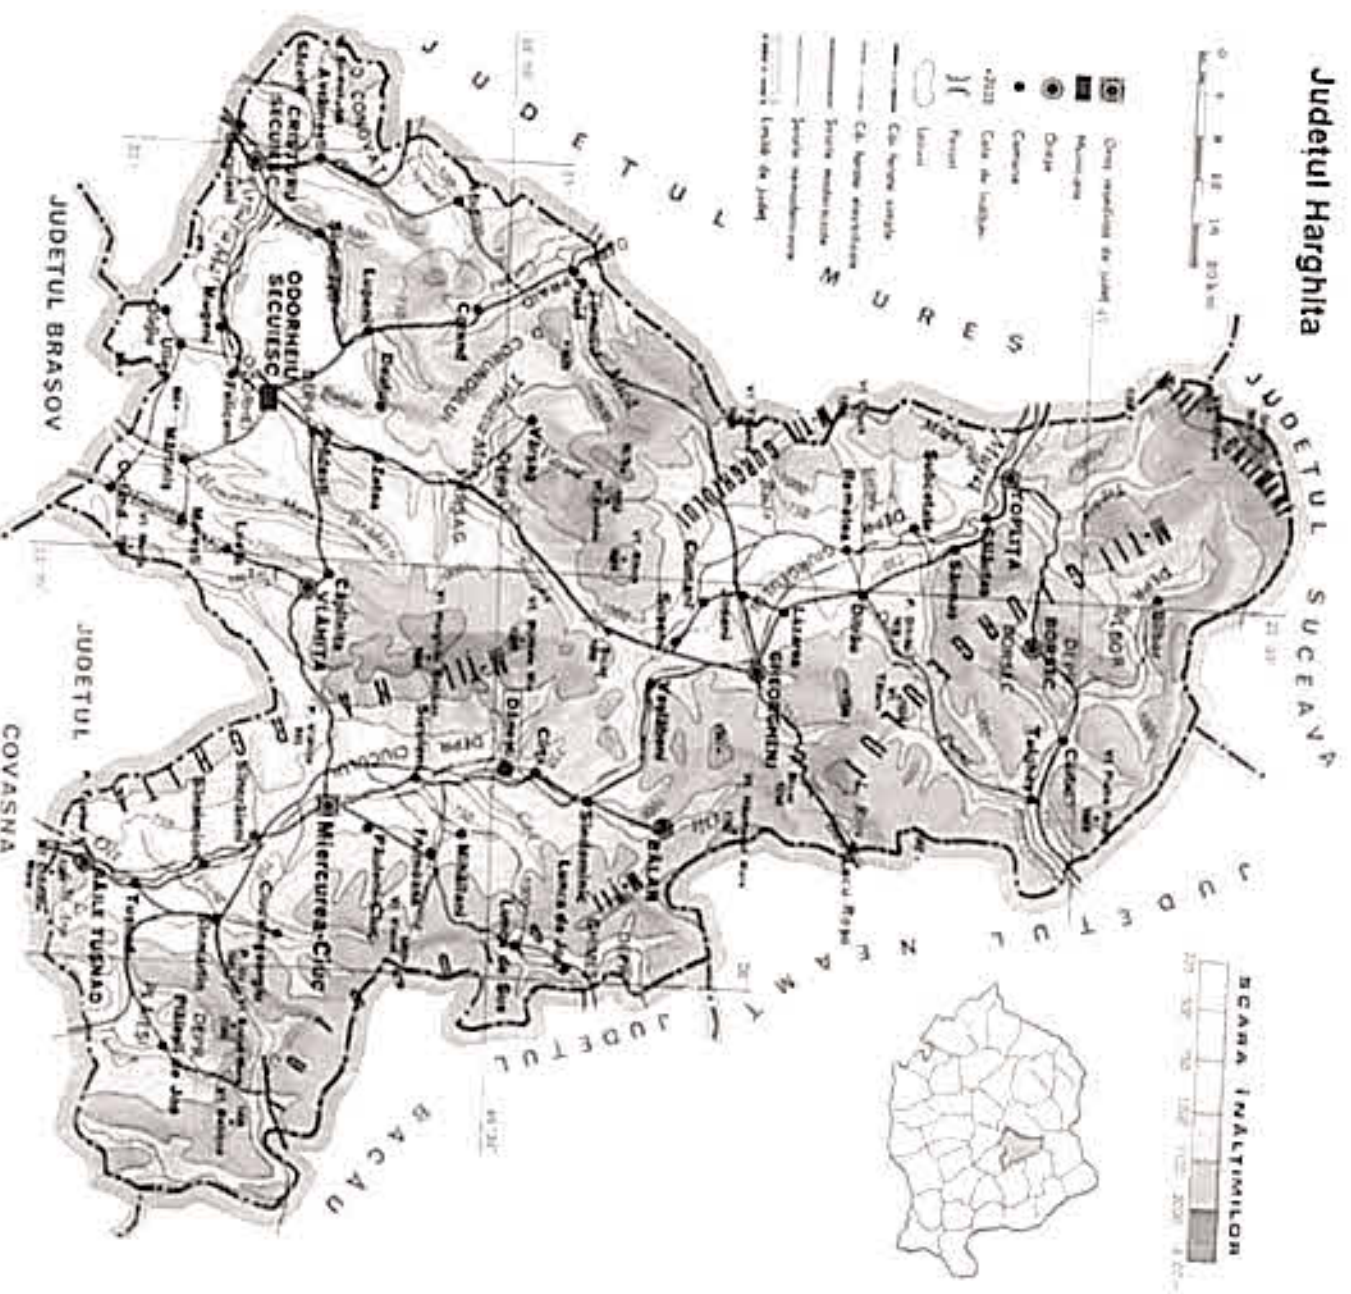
Judetul Harghita

Oraş reşedinţă de judeţ
Municipiu
Oraşe
Comune
Cote de înălţime
Pasuri
Lacuri
Cale ferată simplă
Cale ferată electrificată
Şosele modernizate
Şosele nemodernizate
Limită de judeţ

SCARA ÎNĂLŢIMILOR

JUDETUL SUCEAVA
JUDETUL NEAMT
JUDETUL BACAU
JUDETUL COVASNA
JUDETUL BRASOV
JUDETUL MURES

TOPLIŢA
BORSEC
BILBOR
TULGHEŞ
GHEORGHENI
BĂLAN
Miercurea-Ciuc
BĂILE TUŞNAD
CRISTURU SECUIESC
ODORHEIU SECUIESC
VLĂHIŢA
Sărmaş
Suseni
Ditrău
Remetea
Lunca de Jos
Lunca de Sus
Sândominic
Tomeşti
Cârţa
Dăneşti
Mădăraş
Frumoasa
Ciceu
Sânsimion
Tuşnad
Sânmartin
Păuleni-Ciuc
Corund
Zetea
Lueta
Mărtiniş
Feliceni
Lupeni
Dealu
Ulieş
Săcel
Cozmeni
Racu
Plăieşii de Jos
Voşlăbeni
Subcetate
Joseni
Ciumani
Lăzarea
Gălăuţaş
Tulgheş
Căpâlniţa
Simoneşti
Atid
Praid
Chiuzbaia
Ocland
Mugeni
Corbu
Siculeni
Sâncrăieni
Casinu Nou
Vărşag
Sânpaul
Cristuru